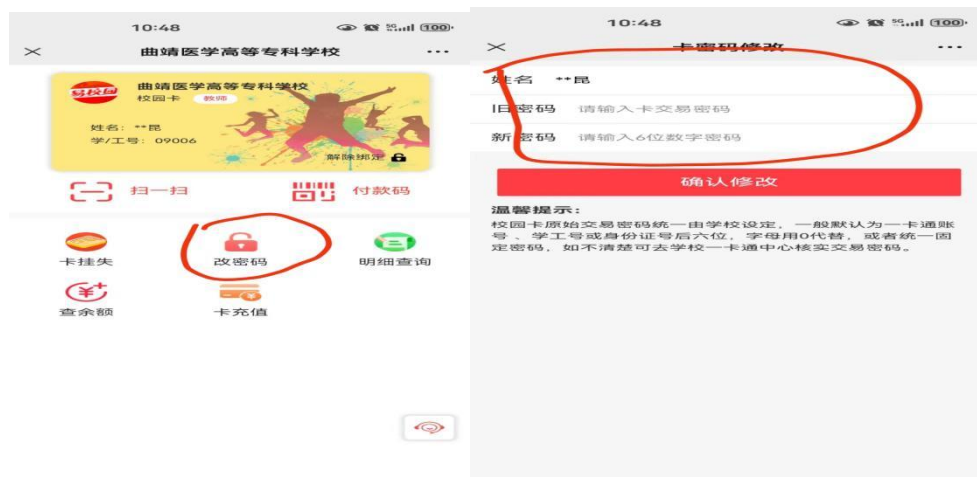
10:48

曲靖医学高等专科学校

易校园

曲靖医学高等专科学校

校园卡 教师

姓名：**昆

学/工号：09006

解除绑定

扫一扫

付款码

卡挂失

改密码

明细查询

查余额

卡充值

10:48

卡密码修改

姓名 **昆

旧密码 请输入卡交易密码

新密码 请输入6位数字密码

确认修改

温馨提示：

校园卡原始交易密码统一由学校设定，一般默认为一卡通账号、学工号或身份证号后六位，字母用0代替，或者统一固定密码，如不清楚可去学校一卡通中心核实交易密码。